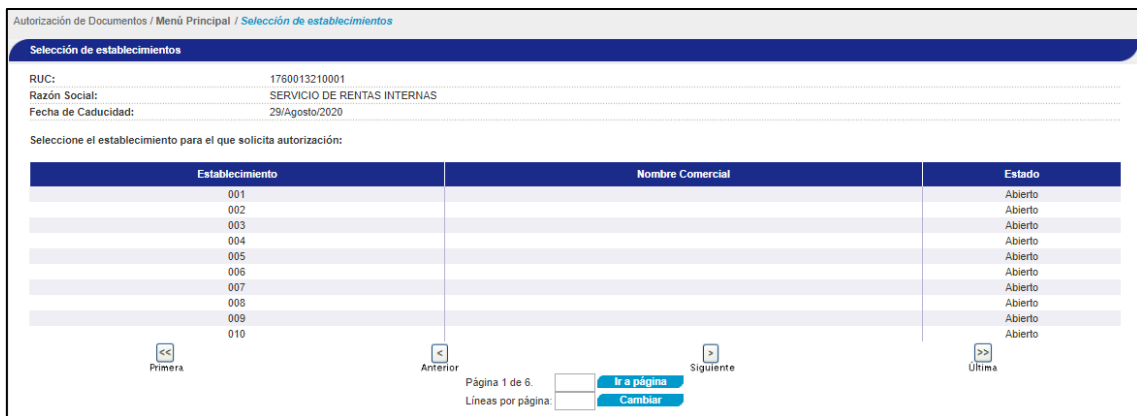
Autorización de Documentos / Menú Principal / Selección de establecimientos

Selección de establecimientos

RUC: 1760013210001
Razón Social: SERVICIO DE RENTAS INTERNAS
Fecha de Caducidad: 29/Agosto/2020

Seleccione el establecimiento para el que solicita autorización:

| Establecimiento | Nombre Comercial | Estado |
|---|---|---|
| 001 | | Abierto |
| 002 | | Abierto |
| 003 | | Abierto |
| 004 | | Abierto |
| 005 | | Abierto |
| 006 | | Abierto |
| 007 | | Abierto |
| 008 | | Abierto |
| 009 | | Abierto |
| 010 | | Abierto |

<< Primera
< Anterior
> Siguiente
>> Última

Página 1 de 6. Ir a página
Líneas por página: Cambiar